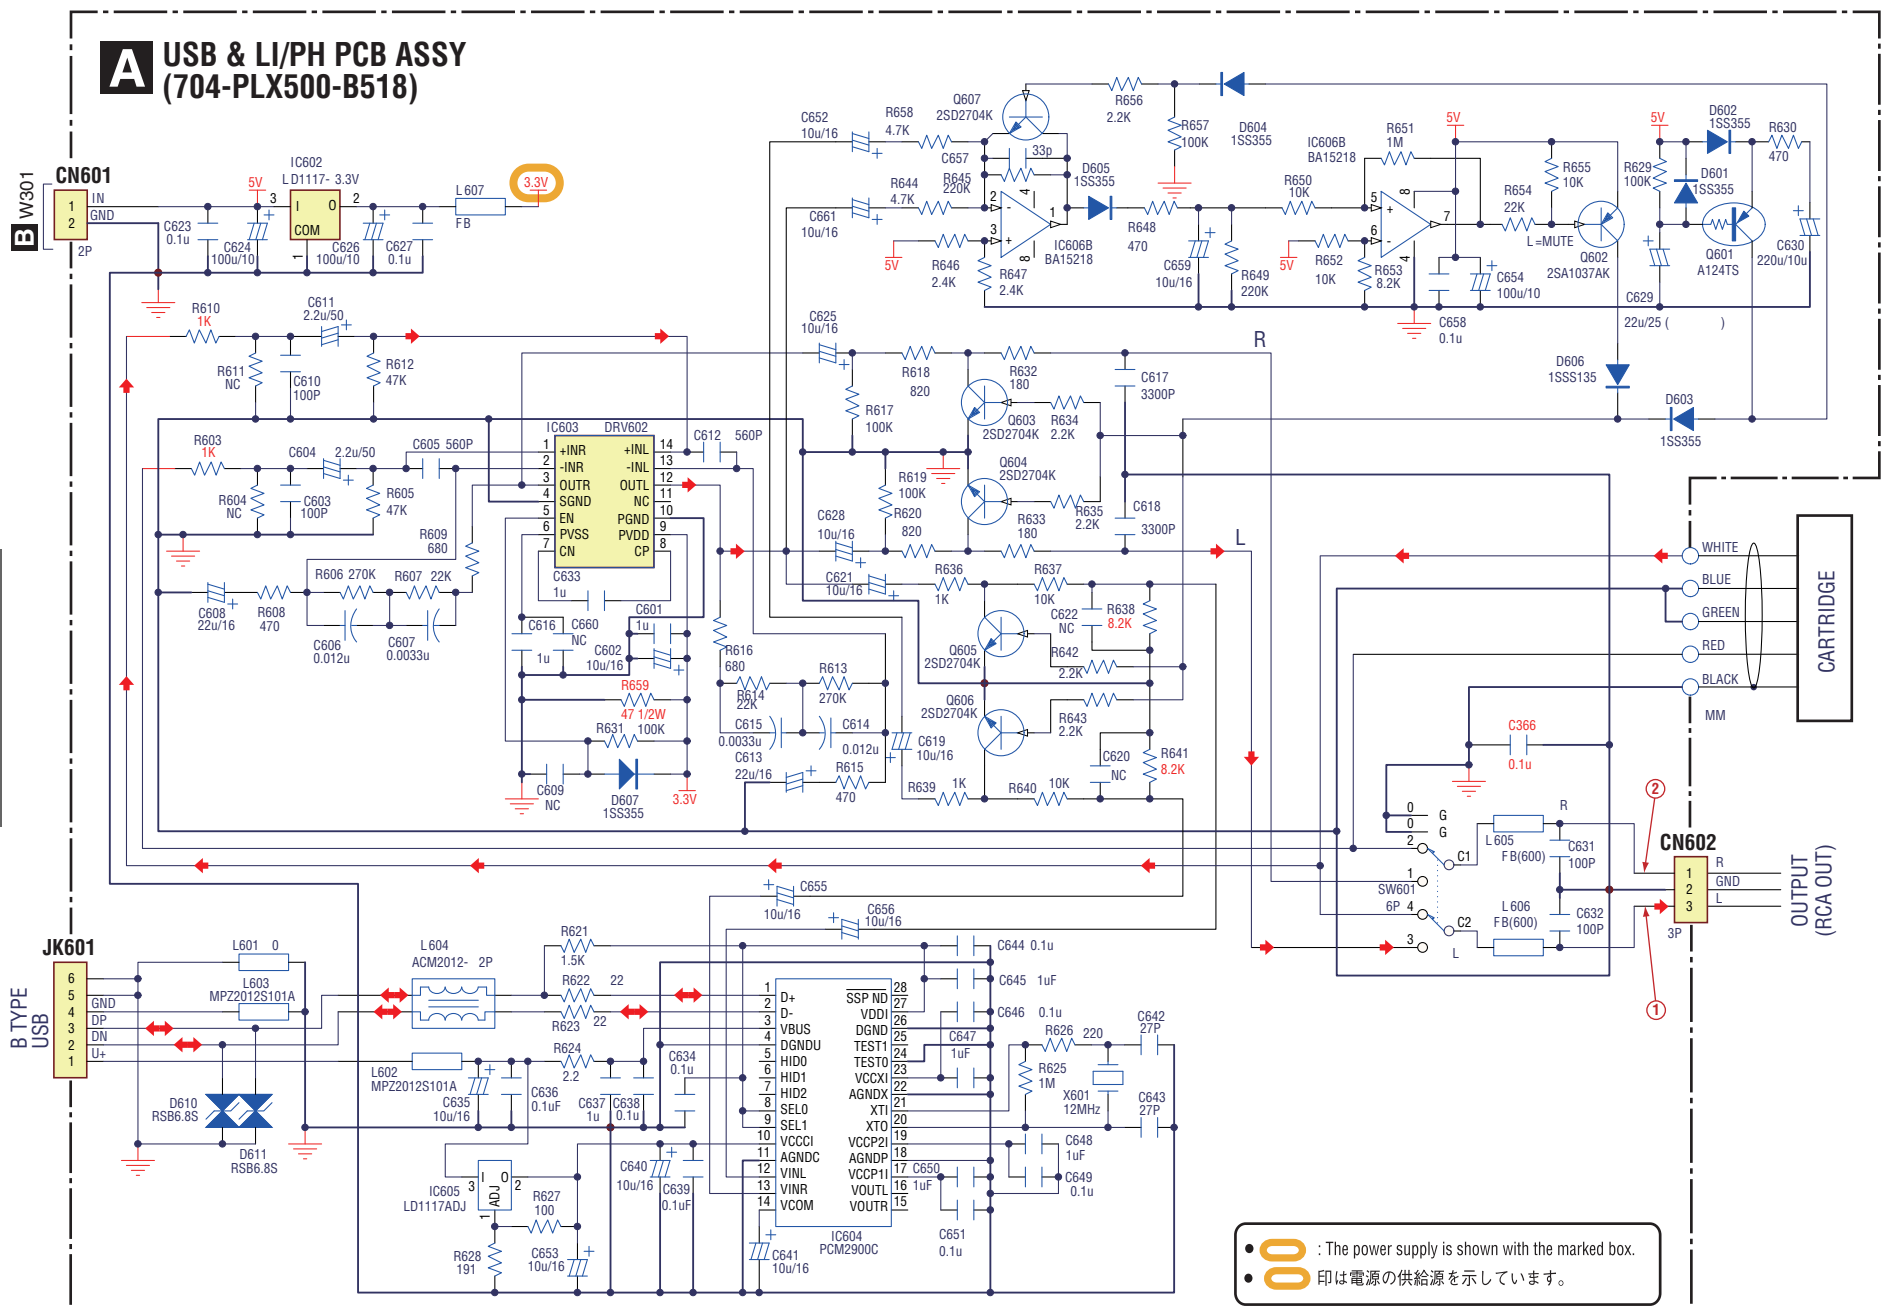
A USB & LI/PH PCB ASSY
(704-PLX500-B518)

B W301

CN601
1 IN
2 GND
2P

IC602
LD1117- 3.3V
5V
3 I O 2
COM
1
L607
FB
3.3V
C623 0.1u
C624 100u/10
C626 100u/10
C627 0.1u

R610 1K
C611 2.2u/50
R611 NC
C610 100P
R612 47K

R603 1K
C604 2.2u/50
R604 NC
C603 100P
R605 47K
C605 560P
R609 680
R606 270K
R607 22K
C608 22u/16
R608 470
C606 0.012u
C607 0.0033u

IC603 DRV602
1 +INR +INL 14
2 -INR -INL 13
3 OUTR OUTL 12
4 SGND NC 11
5 EN PGND 10
6 PVSS PVDD 9
7 CN CP 8
C612 560P
C633 1u
C601 1u
C616 1u
C660 NC
C602 10u/16
R659 47 1/2W
R631 100K
C609 NC
D607 1SS355
3.3V

C652 10u/16
R658 4.7K
Q607 2SD2704K
C657
33p
R645 220K
R644 4.7K
C661 10u/16
5V
R646 2.4K
R647 2.4K
IC606B BA15218
D605 1SS355
R656 2.2K
R657 100K
D604 1SS355
R648 470
C659 10u/16
R649 220K
IC606B BA15218
R651 1M
R650 10K
5V
R652 10K
R653 8.2K
C658 0.1u
C654 100u/10
5V
R655 10K
R654 22K
L =MUTE
Q602 2SA1037AK
5V
R629 100K
D602 1SS355
D601 1SS355
R630 470
Q601 A124TS
C630 220u/10u
C629 22u/25 ( )
D606 1SS135
D603 1SS355

C625 10u/16
R618 820
R617 100K
R632 180
Q603 2SD2704K
R634 2.2K
C617 3300P
R
R619 100K
R620 820
Q604 2SD2704K
R635 2.2K
R633 180
C618 3300P
C628 10u/16
L
C621 10u/16
R636 1K
R637 10K
C622 NC
R638 8.2K
Q605 2SD2704K
R642 2.2K
R616 680
R613 270K
R614 22K
C615 0.0033u
C614 0.012u
C613 22u/16
R615 470
Q606 2SD2704K
C619 10u/16
R643 2.2K
C620 NC
R641 8.2K
R639 1K
R640 10K

WHITE
BLUE
GREEN
RED
BLACK
MM
CARTRIDGE
C366 0.1u
R
0 G
0 G
2
C1
L605 FB(600)
C631 100P
1
SW601 6P 4
C2
L606 FB(600)
C632 100P
3
L
②
CN602
1 R
2 GND
3 L
3P
OUTPUT (RCA OUT)
①

JK601
B TYPE USB
6
5 GND
4 DP
3 DN
2 U+
1
L601 0
L603 MPZ2012S101A
L604 ACM2012- 2P
L602 MPZ2012S101A
D610 RSB6.8S
D611 RSB6.8S
C635 10u/16
C636 0.1uF
R621 1.5K
R622 22
R623 22
R624 2.2
C637 1u
C638 0.1u
C634 0.1u
C655 10u/16
C656 10u/16
IC605 LD1117ADJ
3 I O 2
ADJ
1
R627 100
R628 191
C653 10u/16
C640 10u/16
C639 0.1uF
C641 10u/16

1 D+ SSP ND 28
2 D- VDDI 27
3 VBUS DGND 26
4 DGNDU TEST1 25
5 HID0 TEST0 24
6 HID1 VCCXI 23
7 HID2 AGNDX 22
8 SEL0 XTI 21
9 SEL1 XTO 20
10 VCCCI VCCP2I 19
11 AGNDC AGNDP 18
12 VINL VCCP1I 17
13 VINR VOUTL 16
14 VCOM VOUTR 15
IC604 PCM2900C
C644 0.1u
C645 1uF
C646 0.1u
C647 1uF
R626 220
R625 1M
C642 27P
X601 12MHz
C643 27P
C648 1uF
C649 0.1u
C650 1uF
C651 0.1u

: The power supply is shown with the marked box.
印は電源の供給源を示しています。